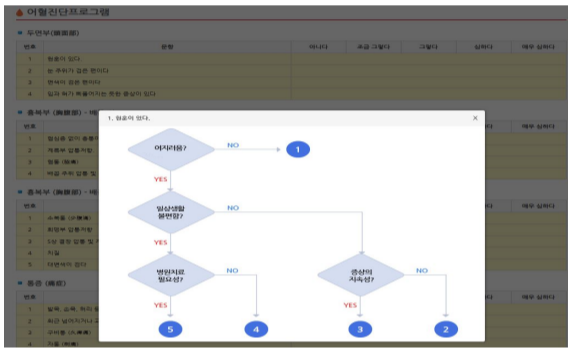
어혈진단프로그램

두면부(頭面部)

| 번호 | 증항 | 아니다 | 조금 그렇다 | 그렇다 | 심하다 | 매우 심하다 |
|---|---|---|---|---|---|---|
| 1 | 현훈이 있다 | | | | | |
| 2 | 눈 주위가 검은 편이다 | | | | | |
| 3 | 안색이 검은 편이다 | | | | | |
| 4 | 입과 혀가 푸른 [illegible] | | | | | |

흉복부(胸腹部) - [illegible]

| 번호 | |
|---|---|
| 1 | 협심증 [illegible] |
| 2 | 계륵부 압통 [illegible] |
| 3 | 협통 (脇痛) |
| 4 | 배꼽 주위 압통 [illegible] |

흉복부(胸腹部) - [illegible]

| 번호 | |
|---|---|
| 1 | 소복통 (少腹痛) |
| 2 | 회맹부 압통 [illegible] |
| 3 | S상 결장 압통 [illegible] |
| 4 | 치질 |
| 5 | 자궁근종이 있다 |

동증 (痛證)

| 번호 | |
|---|---|
| 1 | 발목, 손목, 허리 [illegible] |
| 2 | 하는 넘어지거나 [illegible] |
| 3 | 구미통 (丘尾痛) |
| 4 | 기통 (氣痛) |

1. 현훈이 있다.

×

어지러움?
NO
1
YES
일상생활 불편함?
NO
YES
병원치료 필요성?
NO
증상의 지속성?
NO
YES
YES
5
4
3
2